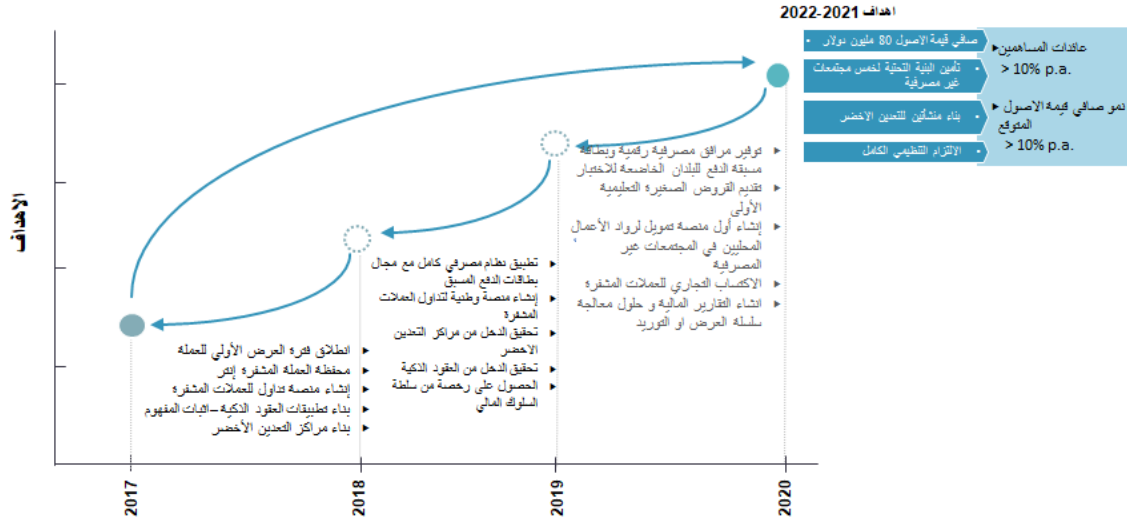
اهداف 2021-2022

صافي قيمة الاصول 80 مليون دولار

تأمين البنية التحتية لخمس مجتمعات غير مصرفية

بناء منشأتين للتعدين الاخضر

الإلتزام التنظيمي الكامل

عائدات المساهمين
> 10% p.a.

نمو صافي قيمة الاصول المتوقع
> 10% p.a.

الأهداف

توفير مرافق مصرفية رقمية وبطاقات مسبقة الدفع للبلدان الخاضعة للاختبار
تقديم القروض الصغيرة التعليمية الأولى
إنشاء أول منصة تمويل لرواد الأعمال المحليين في المجتمعات غير المصرفية
الاكتساب التجاري للعملات المشفرة
انشاء التقارير المالية و حلول معالجة سلسلة العرض او التوريد

تطبيق نظام مصرفي كامل مع مجال بطاقات الدفع المسبق
إنشاء منصة وطنية لتداول العملات المشفرة
تحقيق الدخل من مراكز التعدين الاخضر
تحقيق الدخل من العقود الذكية
الحصول على رخصة من سلطة السلوك المالي

انطلاق فترة العرض الأولي للعملة
محفظة العملة المشفرة إنثر
إنشاء منصة تداول للعملات المشفرة
بداء تطبيقات العقود الذكية –اثبات المفهوم
بداء مراكز التعدين الأخضر

2017
2018
2019
2020